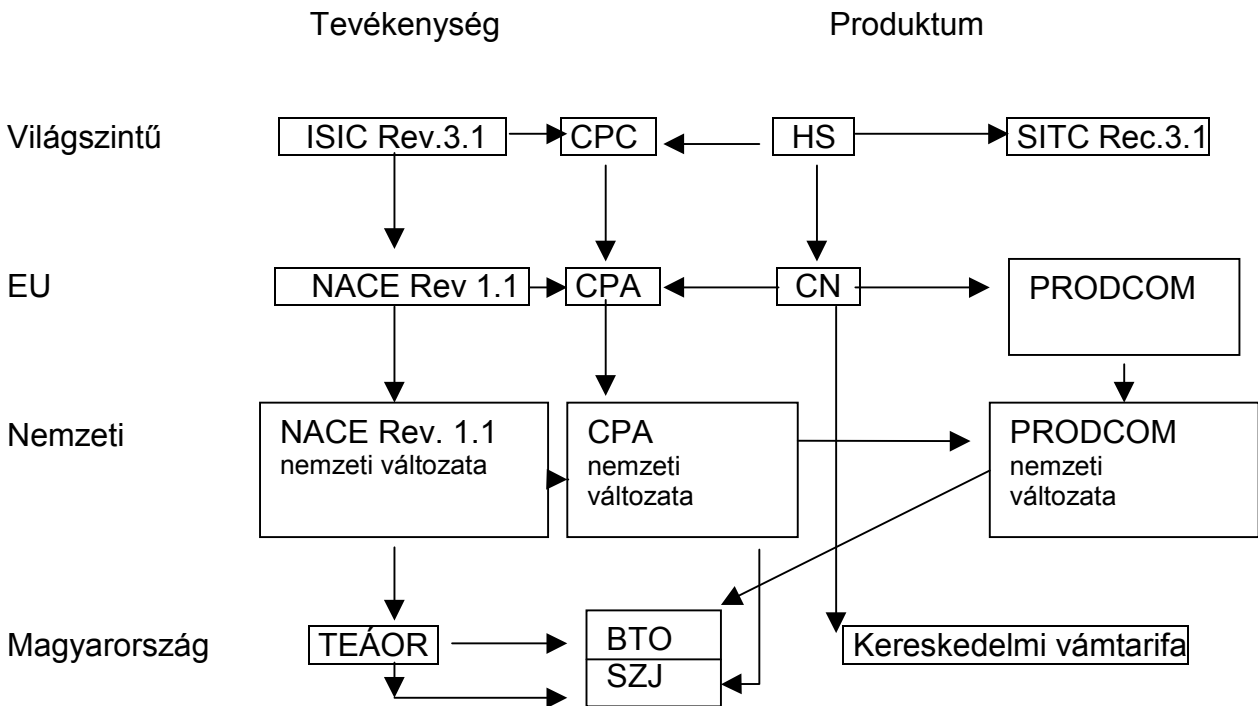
Tevékenység

Produktum

Világszintű

ISIC Rev.3.1

CPC

HS

SITC Rec.3.1

EU

NACE Rev 1.1

CPA

CN

PRODCOM

Nemzeti

NACE Rev. 1.1 nemzeti változata

CPA nemzeti változata

PRODCOM nemzeti változata

Magyarország

TEÁOR

BTO

SZJ

Kereskedelmi vámtarifa